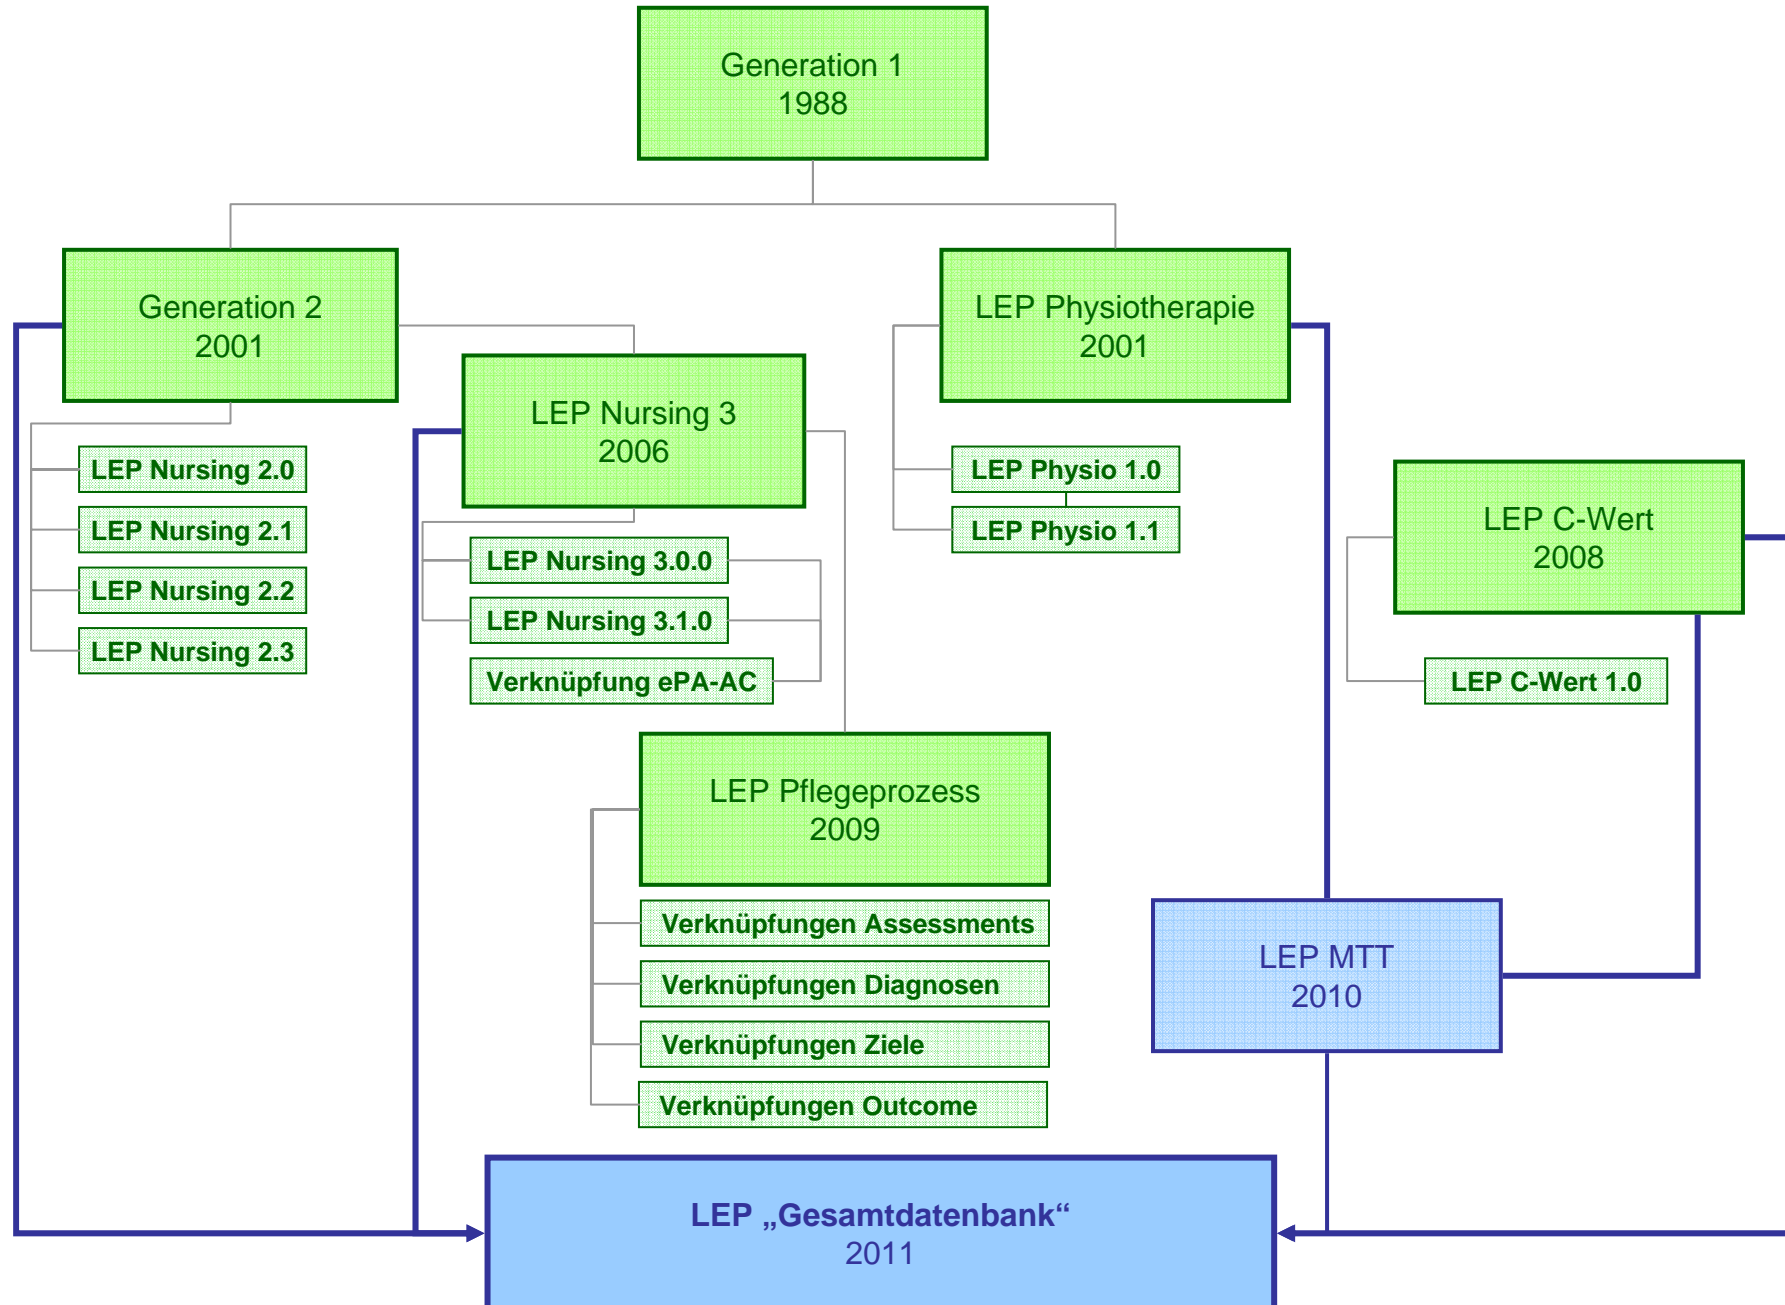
Generation 1
1988

Generation 2
2001

LEP Nursing 2.0

LEP Nursing 2.1

LEP Nursing 2.2

LEP Nursing 2.3

LEP Nursing 3
2006

LEP Nursing 3.0.0

LEP Nursing 3.1.0

Verknüpfung ePA-AC

LEP Physiotherapie
2001

LEP Physio 1.0

LEP Physio 1.1

LEP C-Wert
2008

LEP C-Wert 1.0

LEP Pflegeprozess
2009

Verknüpfungen Assessments

Verknüpfungen Diagnosen

Verknüpfungen Ziele

Verknüpfungen Outcome

LEP MTT
2010

LEP „Gesamtdatenbank“
2011